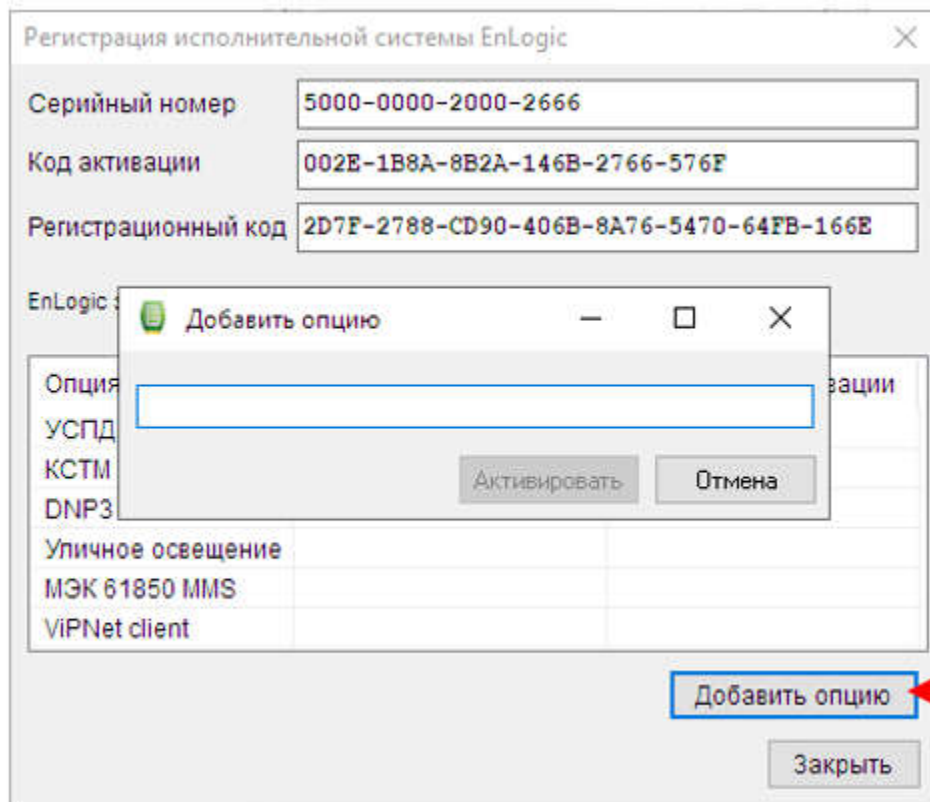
Регистрация исполнительной системы EnLogic

Серийный номер 5000-0000-2000-2666

Код активации 002E-1B8A-8B2A-146B-2766-576F

Регистрационный код 2D7F-2788-CD90-406B-8A76-5470-64FB-166E

EnLogic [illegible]

Добавить опцию

Активировать Отмена

| Опция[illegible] | | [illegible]вации |
|---|---|---|
| УСПД | | |
| КСТМ | | |
| DNP3 | | |
| Уличное освещение | | |
| МЭК 61850 MMS | | |
| ViPNet client | | |

Добавить опцию

Закрыть